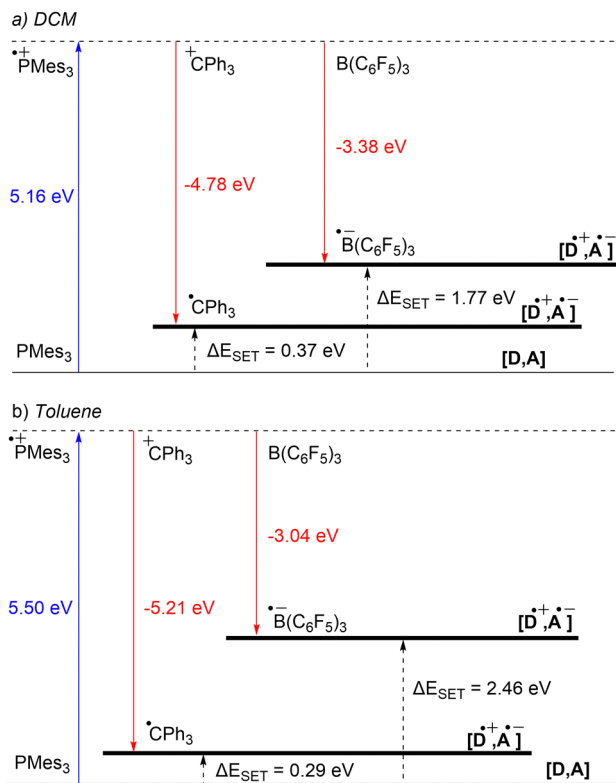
a) DCM

$\overset{\bullet+}{P}Mes_3$

$\overset{+}{C}Ph_3$

$B(C_6F_5)_3$

-3.38 eV

-4.78 eV

5.16 eV

$\overset{\bullet-}{B}(C_6F_5)_3$

$[\overset{\bullet+}{D},\overset{\bullet-}{A}]$

$\overset{\bullet}{C}Ph_3$

$\Delta E_{SET}$ = 1.77 eV

$[\overset{\bullet+}{D},\overset{\bullet-}{A}]$

$PMes_3$

$\Delta E_{SET}$ = 0.37 eV

[D,A]

b) Toluene

$\overset{\bullet+}{P}Mes_3$

$\overset{+}{C}Ph_3$

$B(C_6F_5)_3$

-3.04 eV

5.50 eV

-5.21 eV

$\overset{\bullet-}{B}(C_6F_5)_3$

$[\overset{\bullet+}{D},\overset{\bullet-}{A}]$

$\Delta E_{SET}$ = 2.46 eV

$\overset{\bullet}{C}Ph_3$

$[\overset{\bullet+}{D},\overset{\bullet-}{A}]$

$PMes_3$

$\Delta E_{SET}$ = 0.29 eV

[D,A]